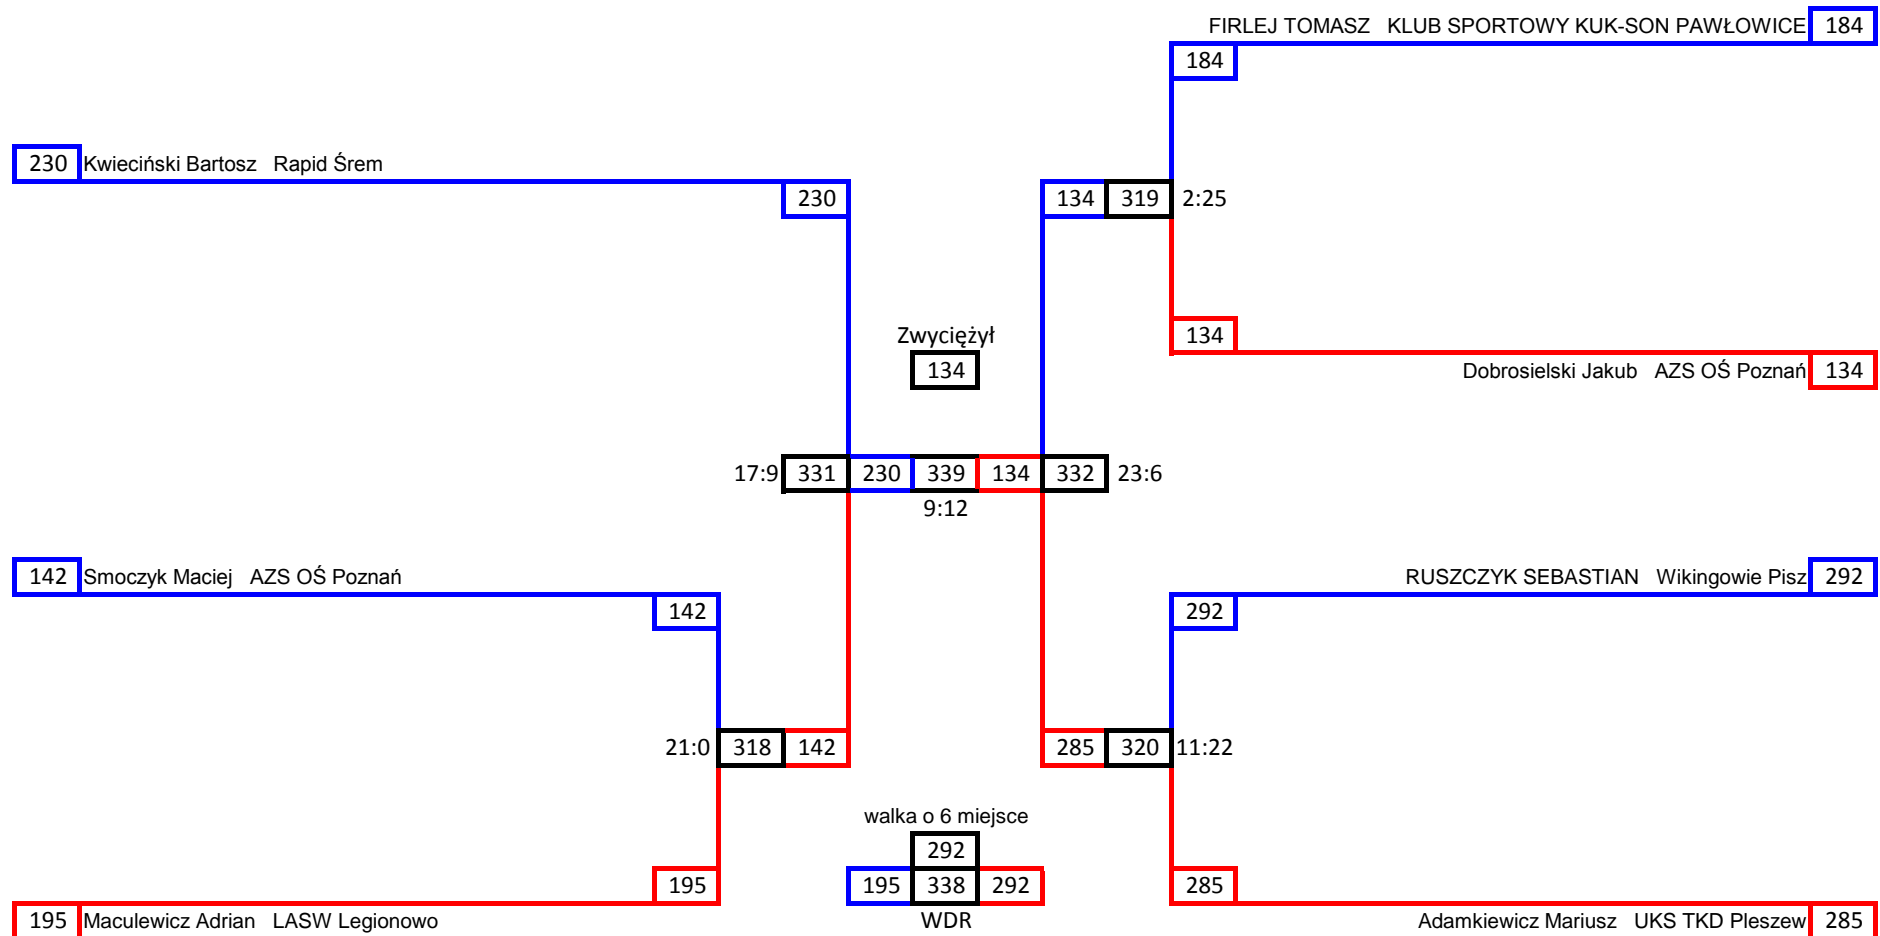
FIRLEJ TOMASZ KLUB SPORTOWY KUK-SON PAWŁOWICE 184

184

230 Kwieciński Bartosz Rapid Śrem

230

134 319 2:25

Zwyciężył
134

134

Dobrosielski Jakub AZS OŚ Poznań 134

17:9 331 230 339 134 332 23:6
9:12

142 Smoczyk Maciej AZS OŚ Poznań

RUSZCZYK SEBASTIAN Wikingowie Pisz 292

142

292

21:0 318 142

285 320 11:22

walka o 6 miejsce
292
195 338 292
WDR

195

285

195 Maculewicz Adrian LASW Legionowo

Adamkiewicz Mariusz UKS TKD Pleszew 285